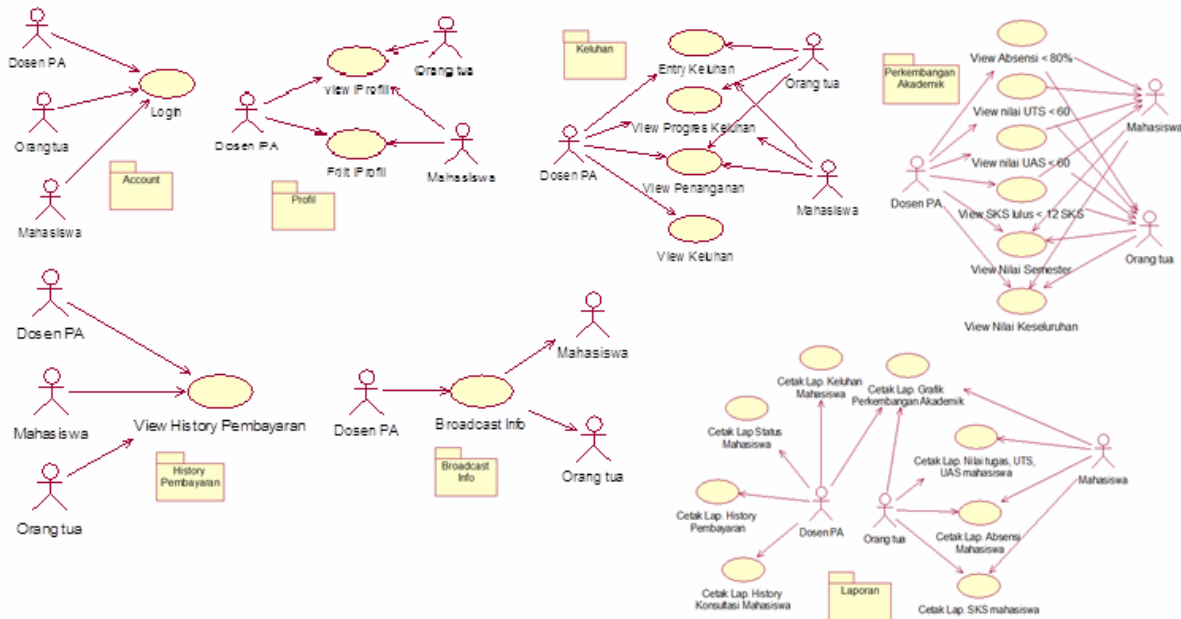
Dosen PA
Login
Orang tua
Account
Mahasiswa

view Profil
Orang tua
Dosen PA
Edit Profil
Mahasiswa
Profil

Keluhan
Entry Keluhan
Orang tua
View Progres Keluhan
Dosen PA
View Penanganan
Mahasiswa
View Keluhan

Perkembangan Akademik
View Absensi < 80%
View nilai UTS < 60
Mahasiswa
View nilai UAS < 60
Dosen PA
View SKS lulus < 12 SKS
View Nilai Semester
Orang tua
View Nilai Keseluruhan

Dosen PA
Mahasiswa
View History Pembayaran
History Pembayaran
Orang tua

Mahasiswa
Dosen PA
Broadcast Info
Broadcast Info
Orang tua

Cetak Lap. Keluhan Mahasiswa
Cetak Lap. Grafik Perkembangan Akademik
Cetak Lap Status Mahasiswa
Cetak Lap. Nilai tugas, UTS, UAS mahasiswa
Mahasiswa
Cetak Lap. History Pembayaran
Dosen PA
Orang tua
Cetak Lap. Absensi Mahasiswa
Cetak Lap. History Konsultasi Mahasiswa
Laporan
Cetak Lap. SKS mahasiswa